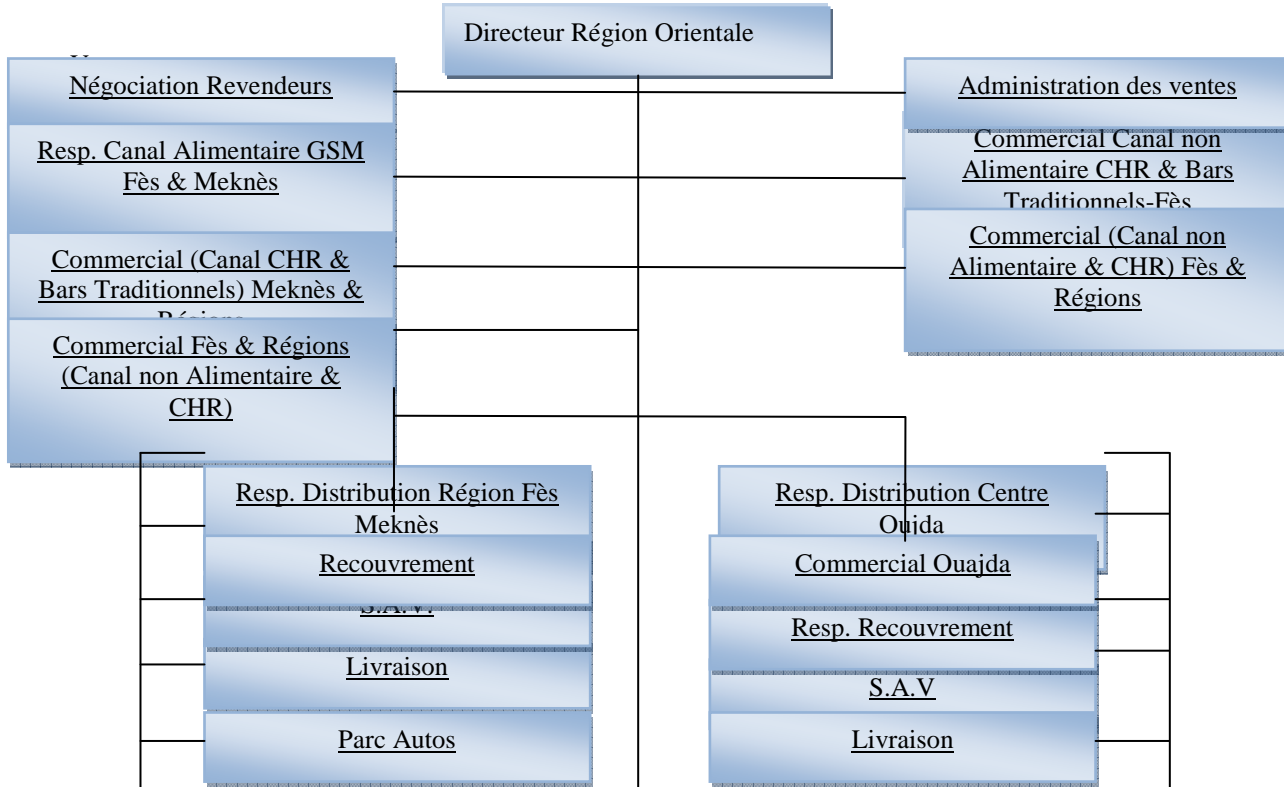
Directeur Région Orientale

Négociation Revendeurs

Resp. Canal Alimentaire GSM Fès & Meknès

Commercial (Canal CHR & Bars Traditionnels) Meknès & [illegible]

Commercial Fès & Régions (Canal non Alimentaire & CHR)

Administration des ventes

Commercial Canal non Alimentaire CHR & Bars Traditionnels-Fès

Commercial (Canal non Alimentaire & CHR) Fès & Régions

Resp. Distribution Région Fès Meknès

Recouvrement

S.A.V.

Livraison

Parc Autos

Resp. Distribution Centre Oujda

Commercial Ouajda

Resp. Recouvrement

S.A.V

Livraison